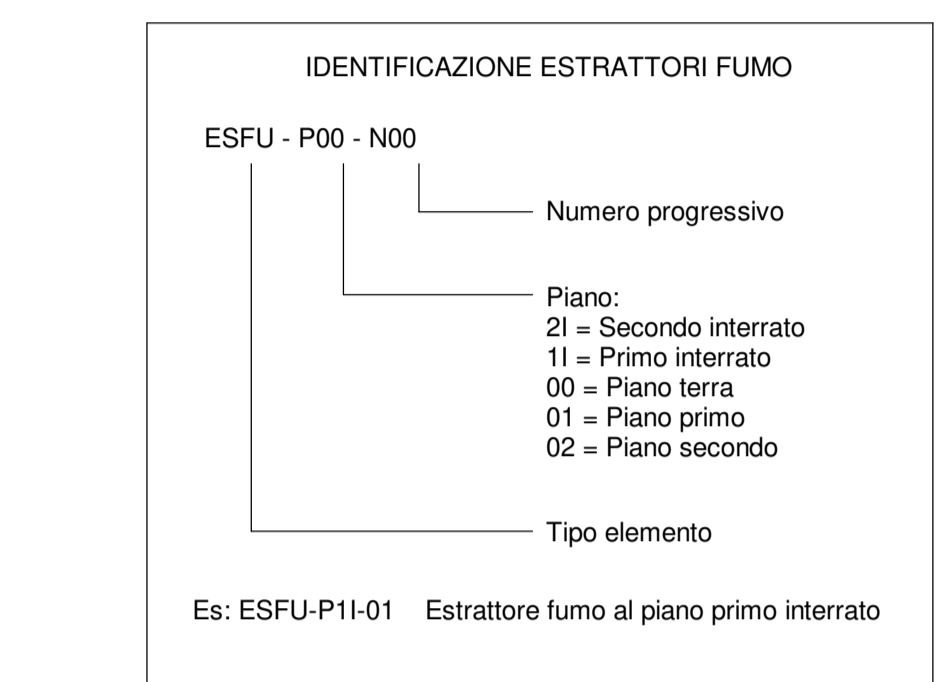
IDENTIFICAZIONE ESTRATTORI FUMO

ESFU - P00 - N00

Numero progressivo

Piano:
2I = Secondo interrato
1I = Primo interrato
00 = Piano terra
01 = Piano primo
02 = Piano secondo

Tipo elemento

Es: ESFU-P1I-01 Estrattore fumo al piano primo interrato